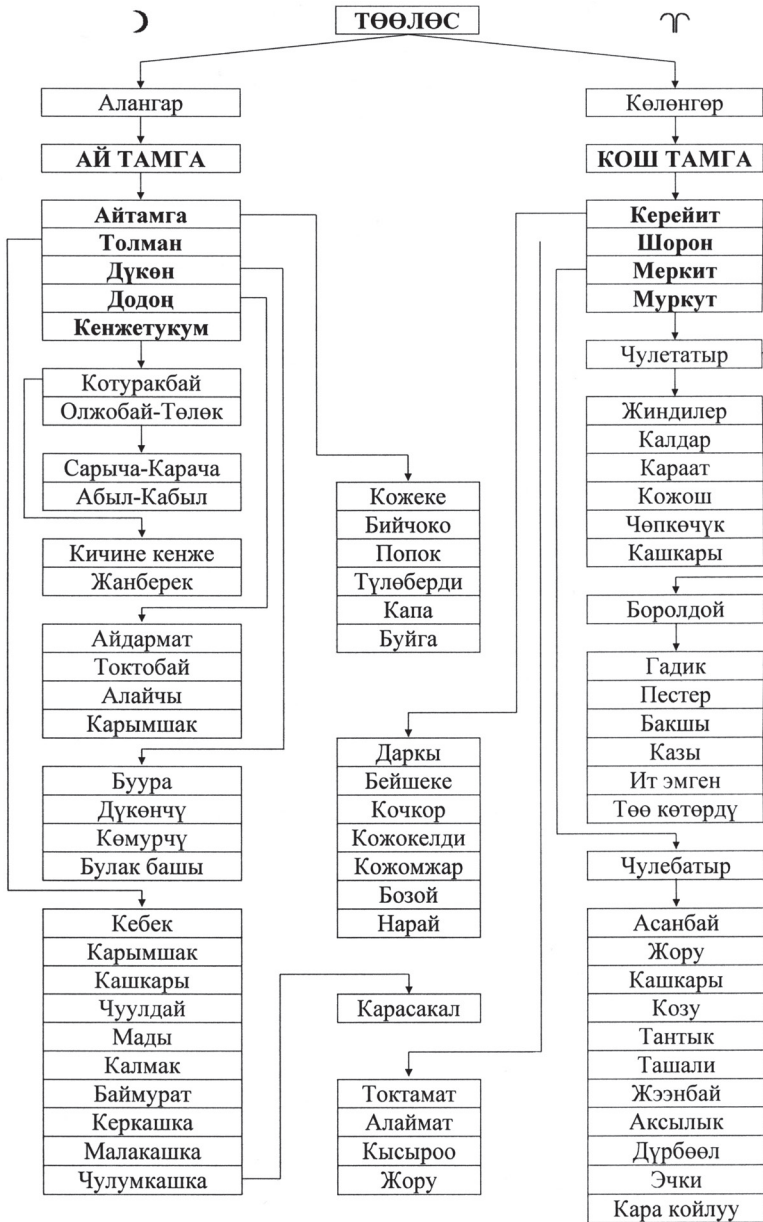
ТӨӨЛӨС

Алангар

АЙ ТАМГА

Айтамга
Толман
Дүкөн
Додоң
Кенжетукум

Котуракбай
Олжобай-Төлөк

Сарыча-Карача
Абыл-Кабыл

Кичине кенже
Жанберек

Айдармат
Токтобай
Алайчы
Карымшак

Буура
Дүкөнчү
Көмүрчү
Булак башы

Кебек
Карымшак
Кашкары
Чуулдай
Мады
Калмак
Баймурат
Керкашка
Малакашка
Чулумкашка

Кожеке
Бийчоко
Попок
Түлөберди
Капа
Буйга

Даркы
Бейшеке
Кочкор
Кожокелди
Кожомжар
Бозой
Нарай

Карасакал

Токтамат
Алаймат
Кысыроо
Жору

Көлөңгөр

КОШ ТАМГА

Керейит
Шорон
Меркит
Муркут

Чулетатыр

Жиндилер
Калдар
Караат
Кожош
Чөпкөчүк
Кашкары

Боролдой

Гадик
Пестер
Бакшы
Казы
Ит эмген
Төө көтөрдү

Чулебатыр

Асанбай
Жору
Кашкары
Козу
Тантык
Ташали
Жээнбай
Аксылык
Дүрбөөл
Эчки
Кара койлуу